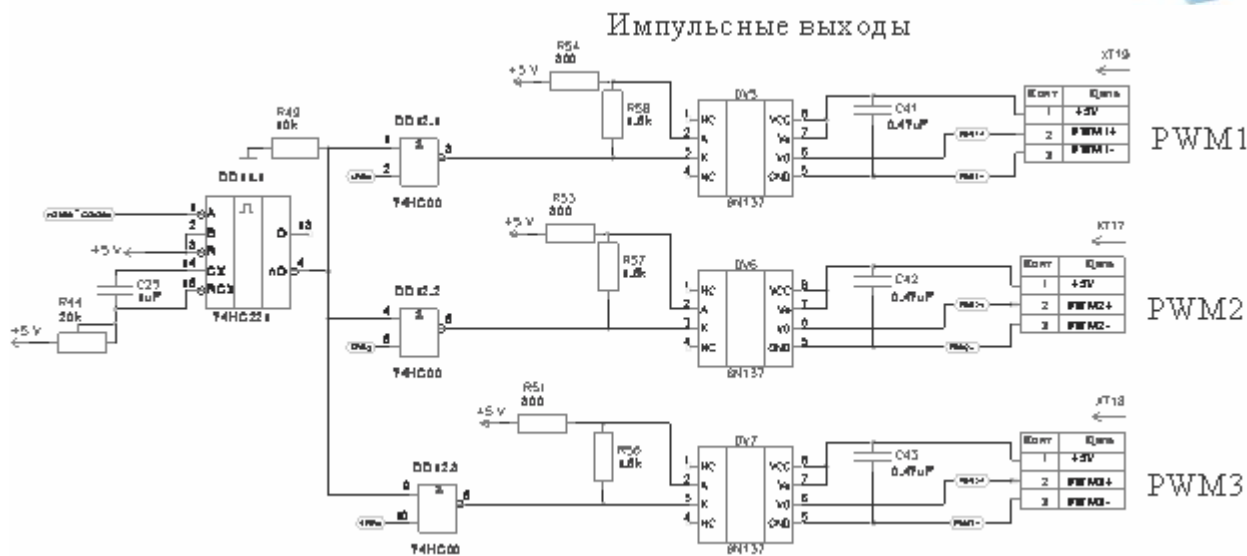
Импульсные выходы

R54
300
+5 V
R58
6.8k
DV5
1 NC
2 A
3 K
4 NC
VCC 8
Vo 7
V0 6
GND 5
6N137
C41
0.47uF
XT19
| Конт | Цепь |
|---|---|
| 1 | +5V |
| 2 | PWM1+ |
| 3 | PWM1- |

PWM1

R49
10k
DD2.1
1
2
3
74HC00

DD1.1
1 A
2 B
3 R
14 CX
15 RCX
Q 13
nQ 4
74HC221
+5 V
C25
1uF
R44
20k
+5 V

R53
300
+5 V
R57
6.8k
DV6
1 NC
2 A
3 K
4 NC
VCC 8
Vo 7
V0 6
GND 5
6N137
C42
0.47uF
XT17
| Конт | Цепь |
|---|---|
| 1 | +5V |
| 2 | PWM2+ |
| 3 | PWM2- |

PWM2

DD2.2
4
5
6
74HC00

R51
300
+5 V
R56
6.8k
DV7
1 NC
2 A
3 K
4 NC
VCC 8
Vo 7
V0 6
GND 5
6N137
C43
0.47uF
XT18
| Конт | Цепь |
|---|---|
| 1 | +5V |
| 2 | PWM3+ |
| 3 | PWM3- |

PWM3

DD2.3
9
10
8
74HC00